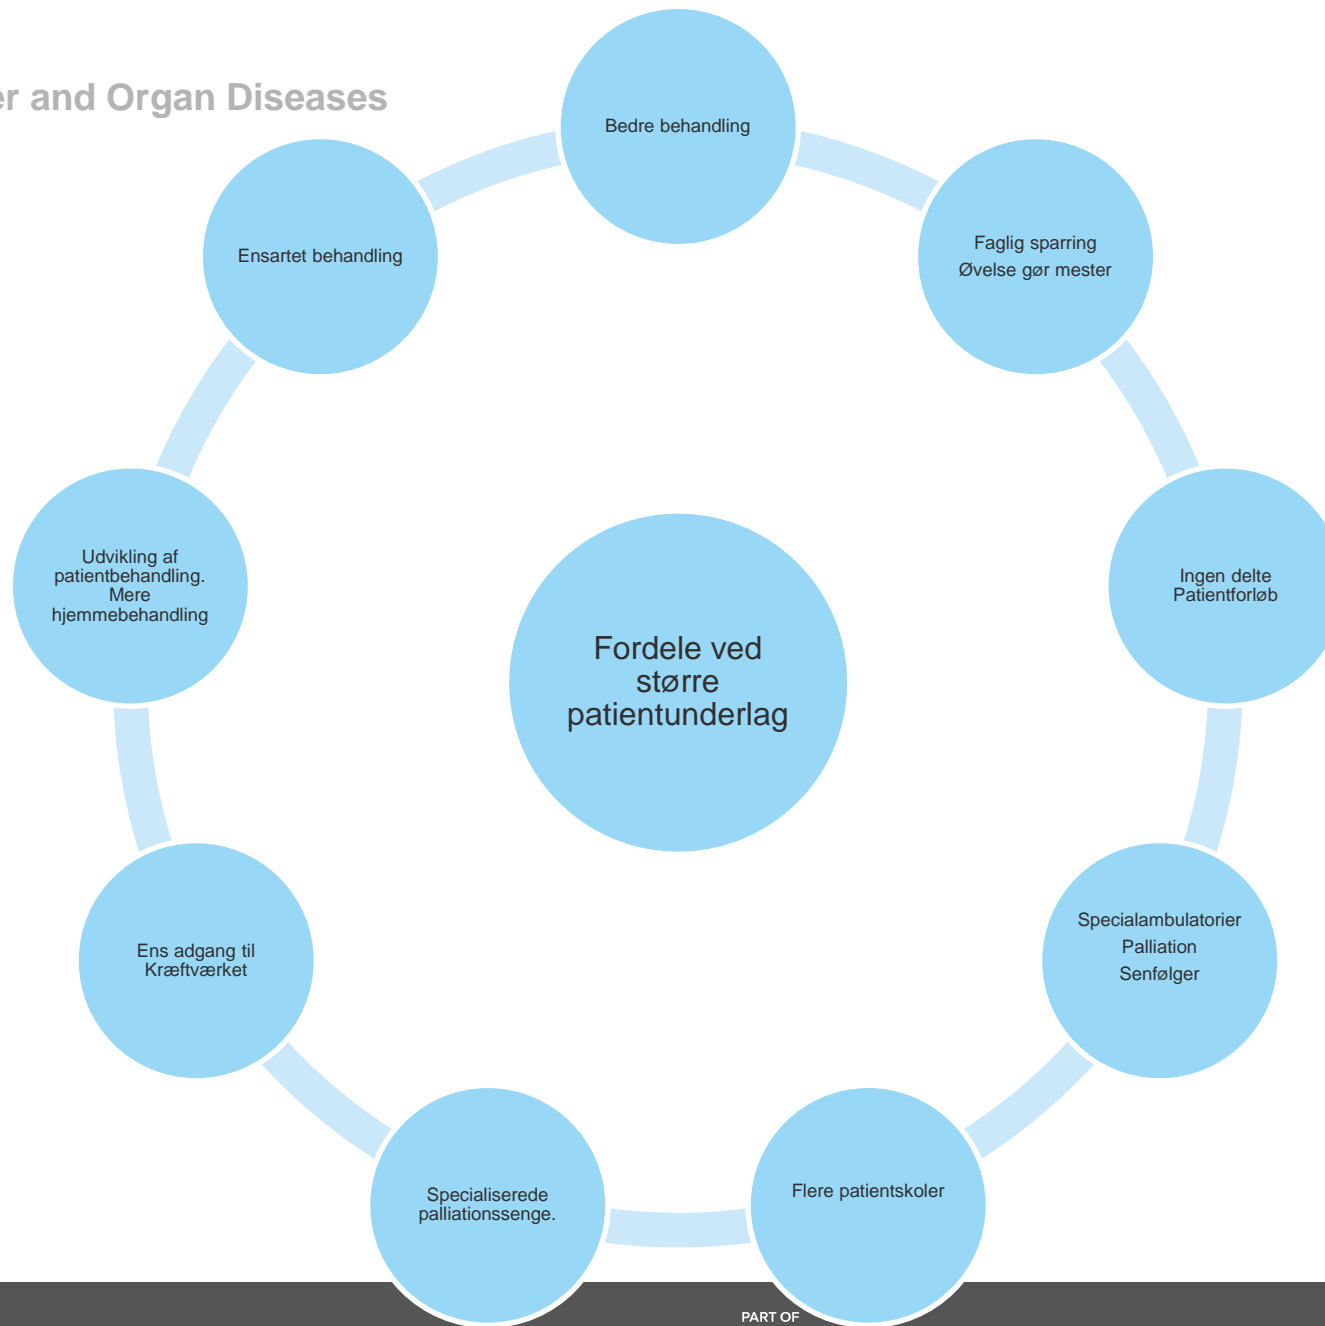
r and Organ Diseases

Bedre behandling

Faglig sparring
Øvelse gør mester

Ingen delte Patientforløb

Specialambulatorier
Palliation
Senfølger

Flere patientskoler

Specialiserede palliationssenge.

Ens adgang til Kræftværket

Udvikling af patientbehandling. Mere hjemmebehandling

Ensartet behandling

Fordele ved større patientunderlag

PART OF